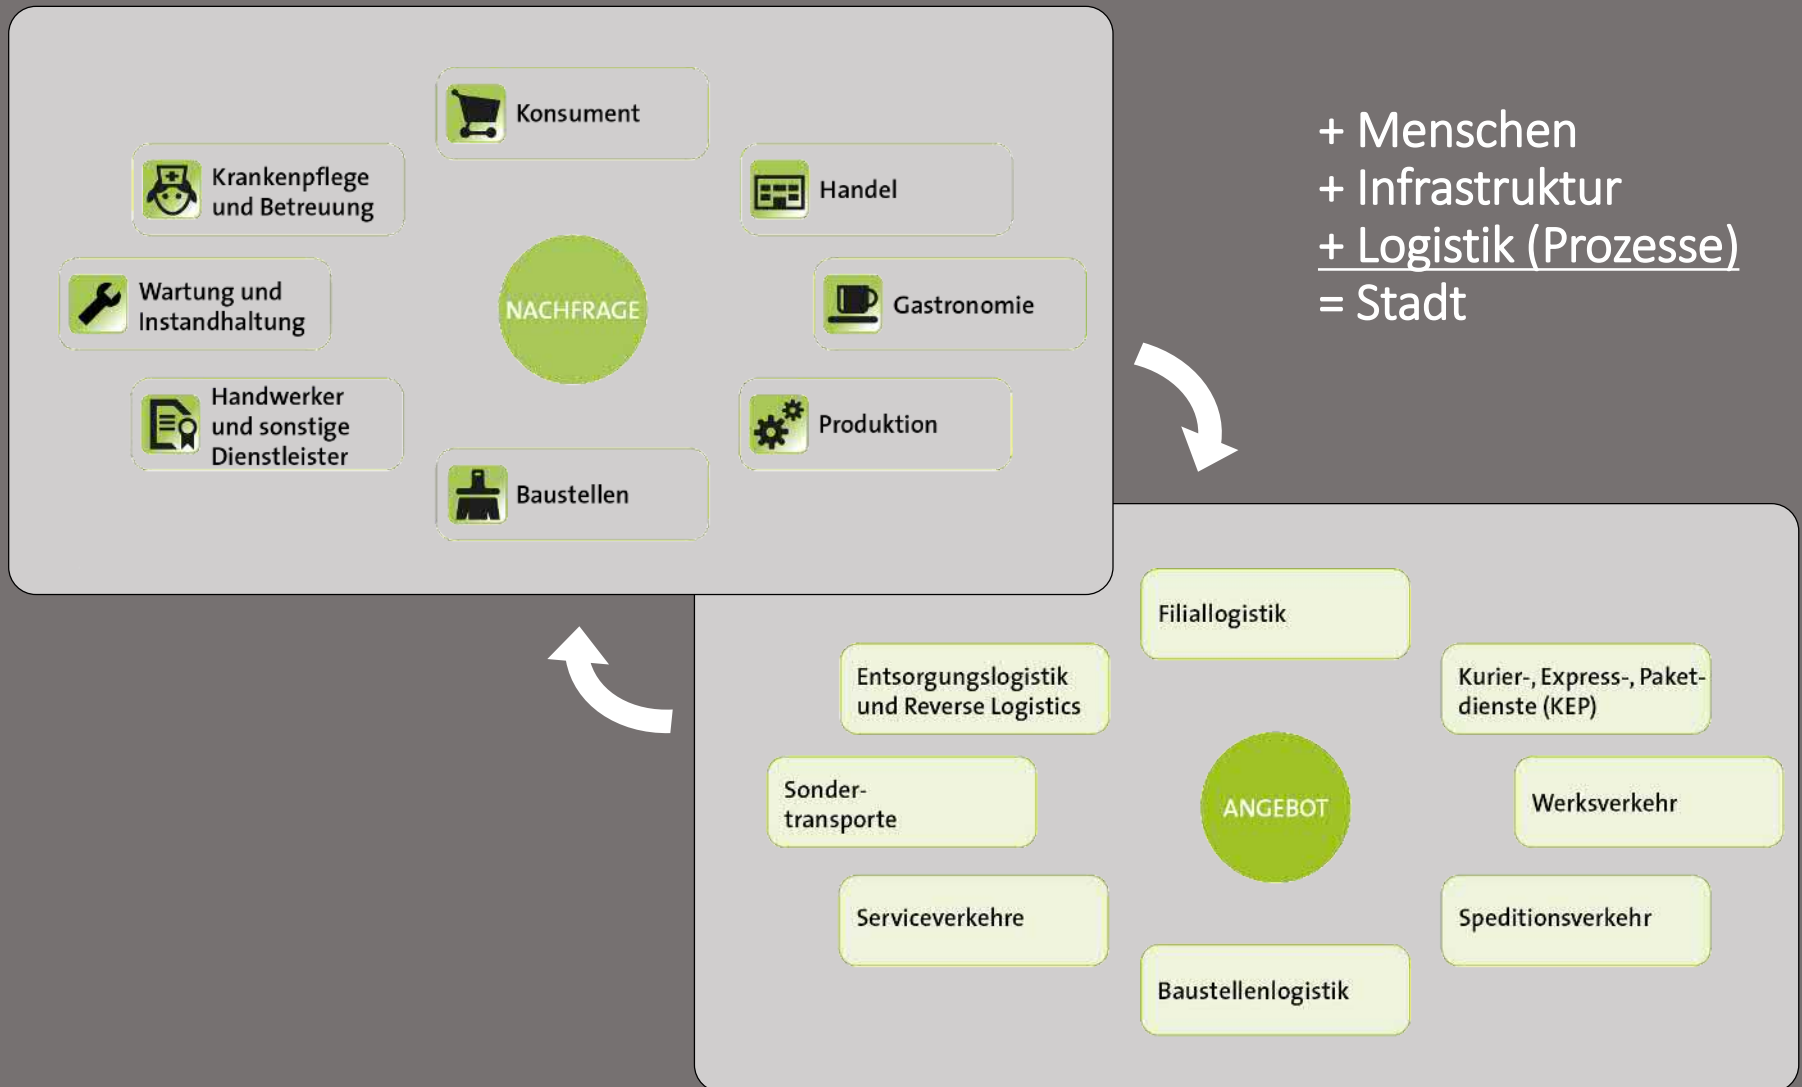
Konsument

Krankenpflege und Betreuung

Handel

Wartung und Instandhaltung

NACHFRAGE

Gastronomie

Handwerker und sonstige Dienstleister

Produktion

Baustellen

+ Menschen
+ Infrastruktur
+ Logistik (Prozesse)
= Stadt

Filiallogistik

Entsorgungslogistik und Reverse Logistics

Kurier-, Express-, Paketdienste (KEP)

Sondertransporte

ANGEBOT

Werksverkehr

Serviceverkehre

Speditionsverkehr

Baustellenlogistik